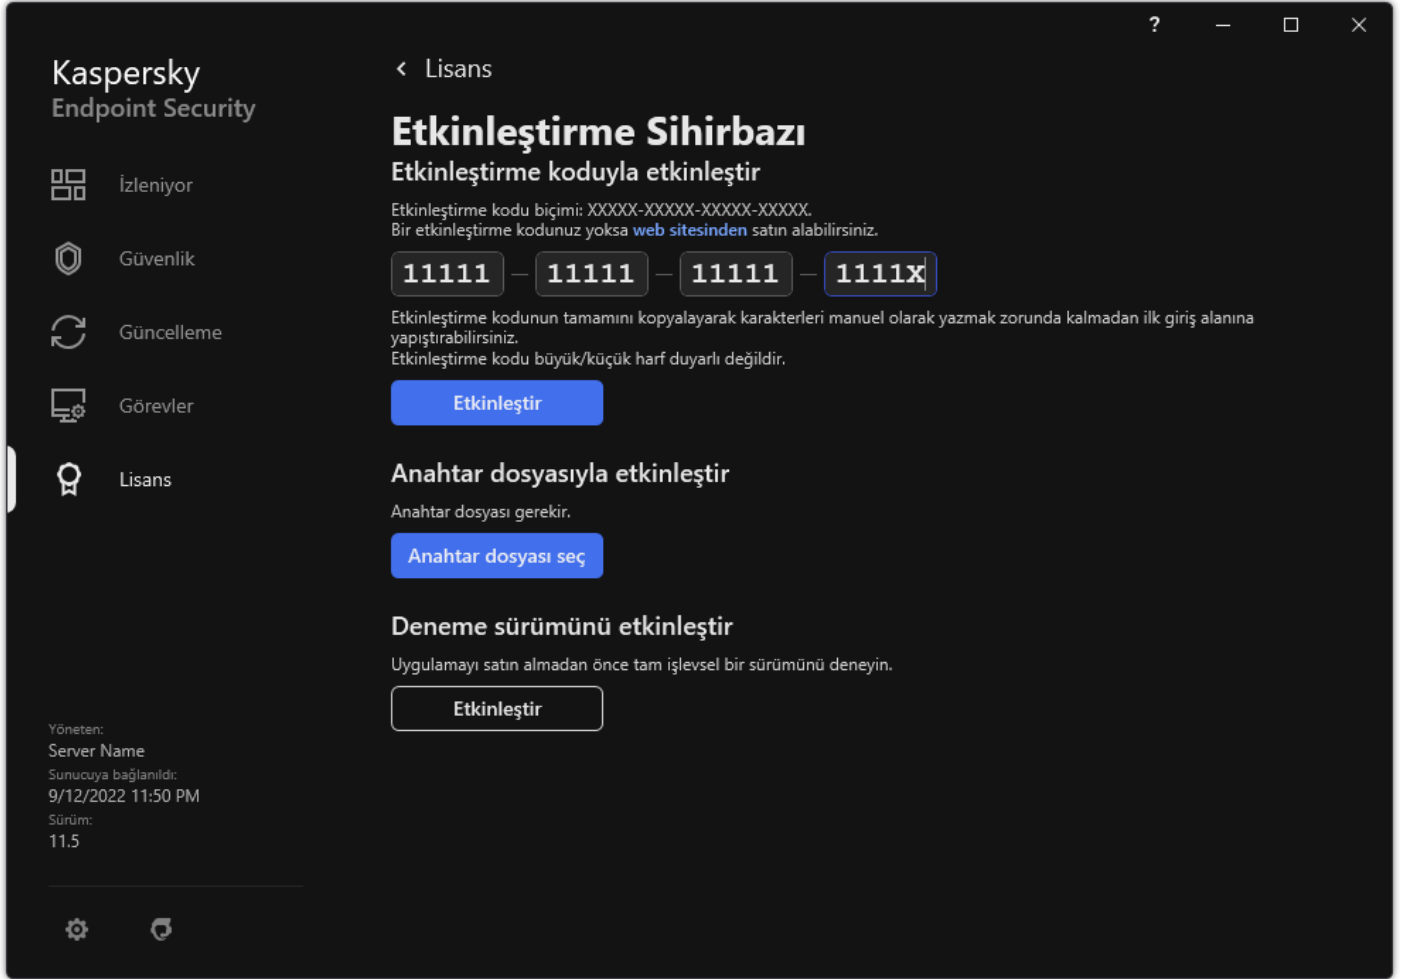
?

Kaspersky
Endpoint Security

İzleniyor

Güvenlik

Güncelleme

Görevler

Lisans

Yöneten:
Server Name
Sunucuya bağlanıldı:
9/12/2022 11:50 PM
Sürüm:
11.5

Lisans

Etkinleştirme Sihirbazı

Etkinleştirme koduyla etkinleştir

Etkinleştirme kodu biçimi: XXXXX-XXXXX-XXXXX-XXXXX.
Bir etkinleştirme kodunuz yoksa web sitesinden satın alabilirsiniz.

11111 – 11111 – 11111 – 1111X

Etkinleştirme kodunun tamamını kopyalayarak karakterleri manuel olarak yazmak zorunda kalmadan ilk giriş alanına yapıştırabilirsiniz.
Etkinleştirme kodu büyük/küçük harf duyarlı değildir.

Etkinleştir

Anahtar dosyasıyla etkinleştir

Anahtar dosyası gerekir.

Anahtar dosyası seç

Deneme sürümünü etkinleştir

Uygulamayı satın almadan önce tam işlevsel bir sürümünü deneyin.

Etkinleştir